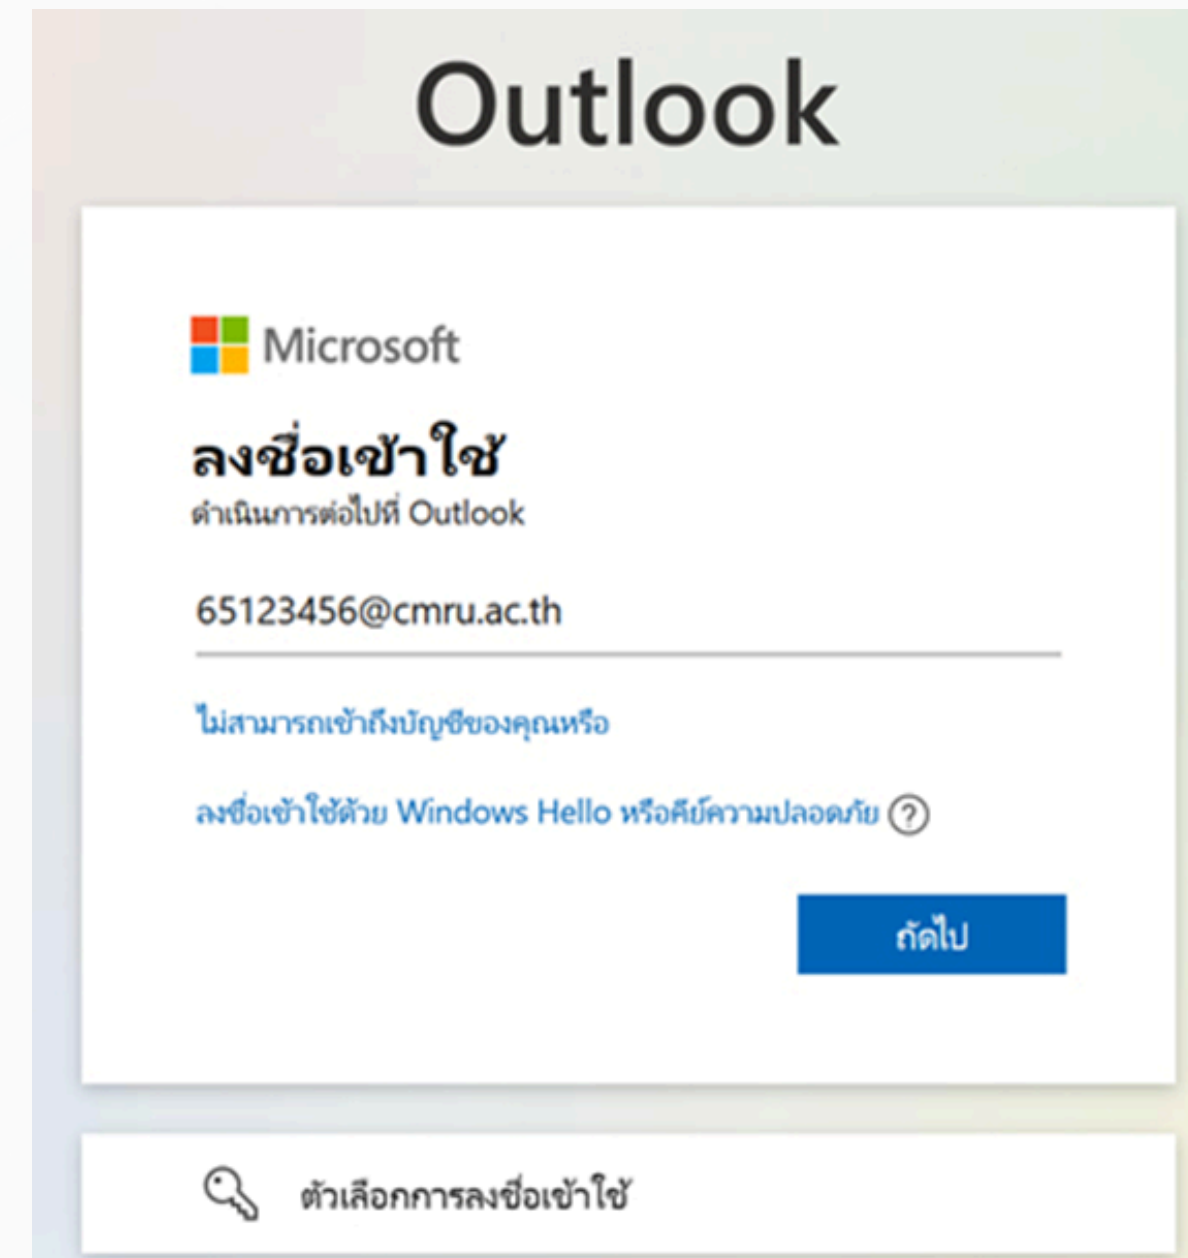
Outlook

Microsoft

ลงชื่อเข้าใช้

ดำเนินการต่อไปที่ Outlook

65123456@cmru.ac.th

ไม่สามารถเข้าถึงบัญชีของคุณหรือ

ลงชื่อเข้าใช้ด้วย Windows Hello หรือคีย์ความปลอดภัย ?

ถัดไป

ตัวเลือกการลงชื่อเข้าใช้